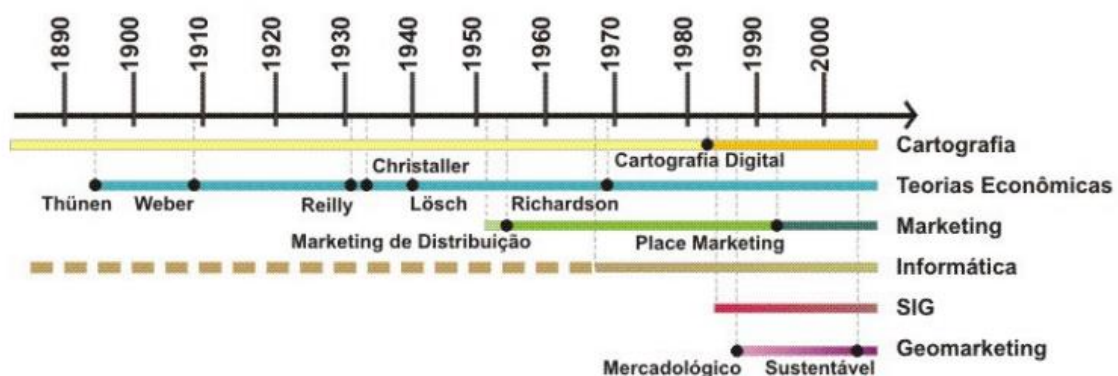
1890
1900
1910
1920
1930
1940
1950
1960
1970
1980
1990
2000

Cartografia
Cartografia Digital
Christaller
Thünen
Weber
Reilly
Lösch
Richardson
Teorias Econômicas
Marketing
Marketing de Distribuição
Place Marketing
Informática
SIG
Geomarketing
Mercadológico
Sustentável